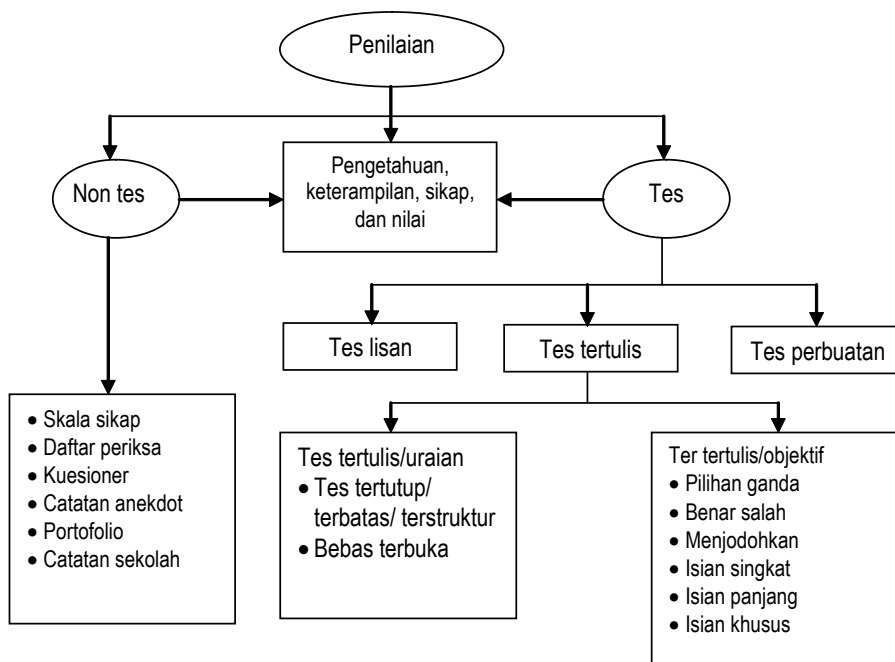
Penilaian

Non tes

Pengetahuan, keterampilan, sikap, dan nilai

Tes

Tes lisan

Tes tertulis

Tes perbuatan

• Skala sikap
• Daftar periksa
• Kuesioner
• Catatan anekdot
• Portofolio
• Catatan sekolah

Tes tertulis/uraian
• Tes tertutup/ terbatas/ terstruktur
• Bebas terbuka

Ter tertulis/objektif
• Pilihan ganda
• Benar salah
• Menjodohkan
• Isian singkat
• Isian panjang
• Isian khusus